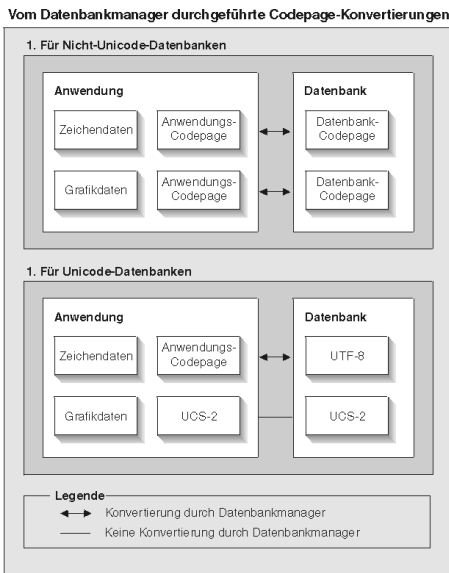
Vom Datenbankmanager durchgeführte Codepage-Konvertierungen

1. Für Nicht-Unicode-Datenbanken

Anwendung

Zeichendaten

Anwendungs-Codepage

Grafikdaten

Anwendungs-Codepage

Datenbank

Datenbank-Codepage

Datenbank-Codepage

1. Für Unicode-Datenbanken

Anwendung

Zeichendaten

Anwendungs-Codepage

Grafikdaten

UCS-2

Datenbank

UTF-8

UCS-2

Legende

Konvertierung durch Datenbankmanager

Keine Konvertierung durch Datenbankmanager